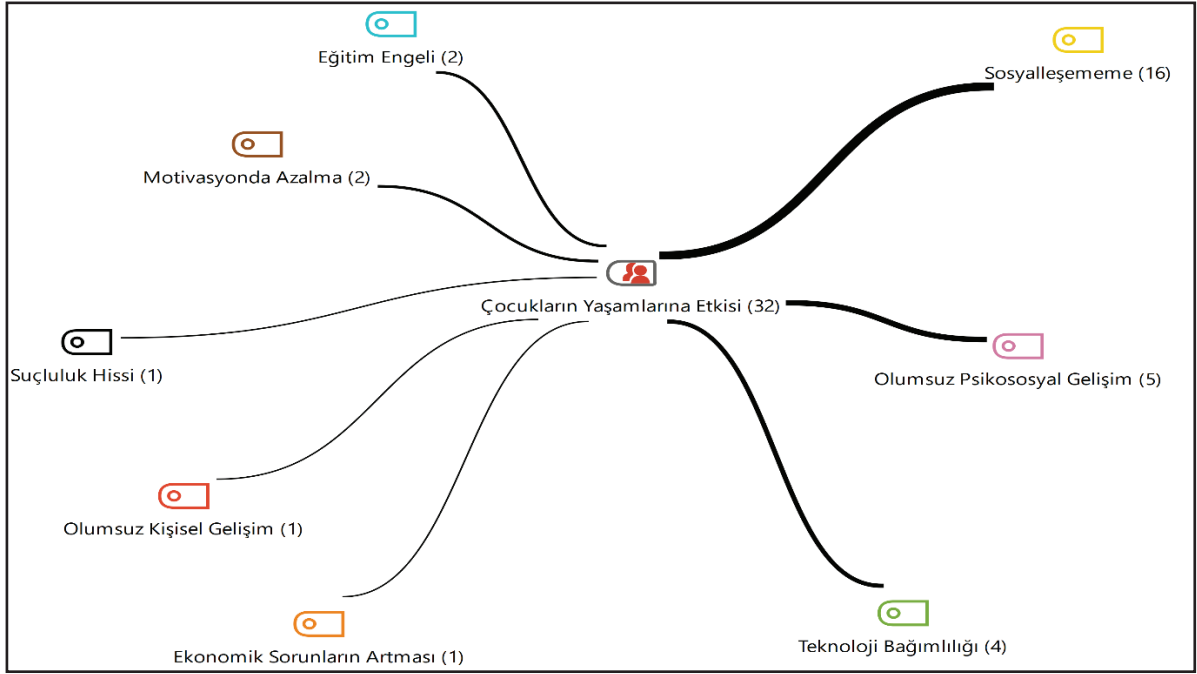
Eğitim Engeli (2)

Sosyalleşememe (16)

Motivasyonda Azalma (2)

Çocukların Yaşamlarına Etkisi (32)

Suçluluk Hissi (1)

Olumsuz Psikososyal Gelişim (5)

Olumsuz Kişisel Gelişim (1)

Ekonomik Sorunların Artması (1)

Teknoloji Bağımlılığı (4)